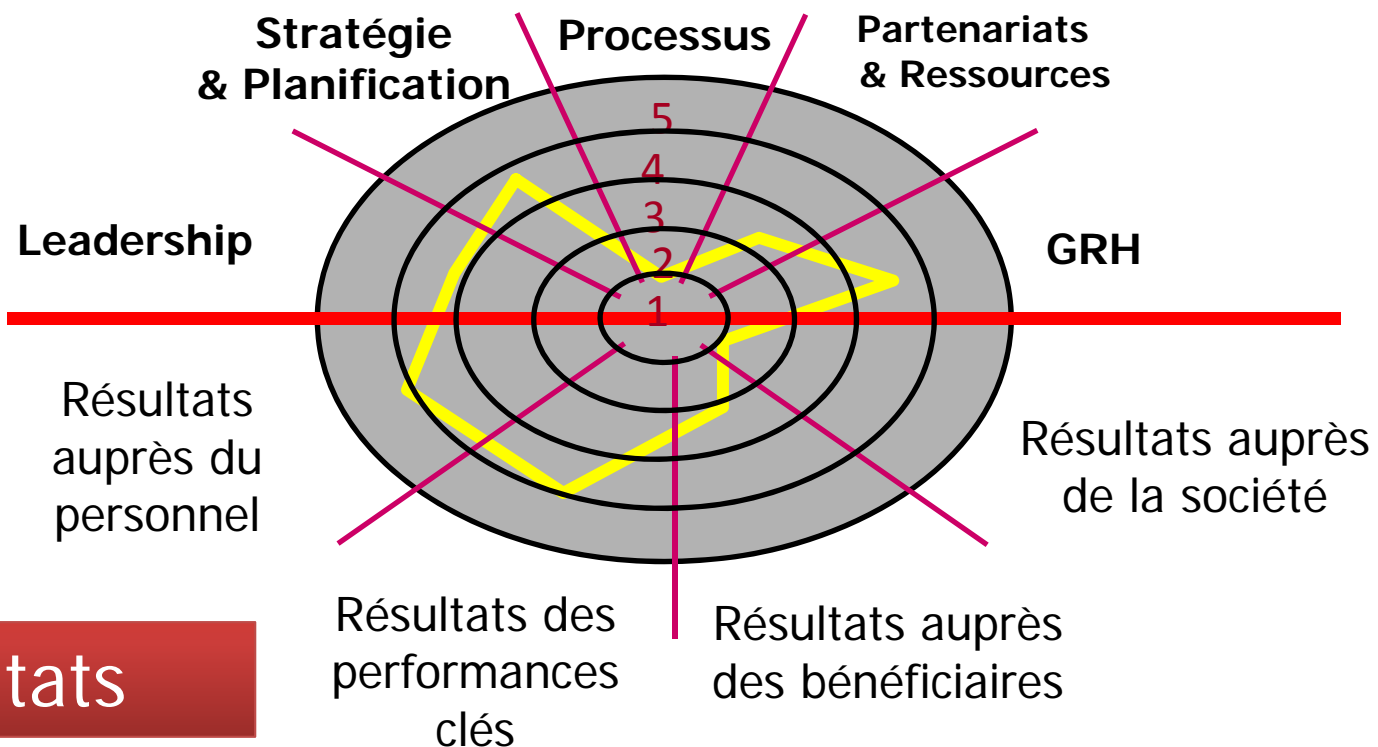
Stratégie & Planification

Processus

Partenariats & Ressources

5
4
3
2
1

Leadership

GRH

Résultats auprès du personnel

Résultats auprès de la société

Résultats des performances clés

Résultats auprès des bénéficiaires

tats